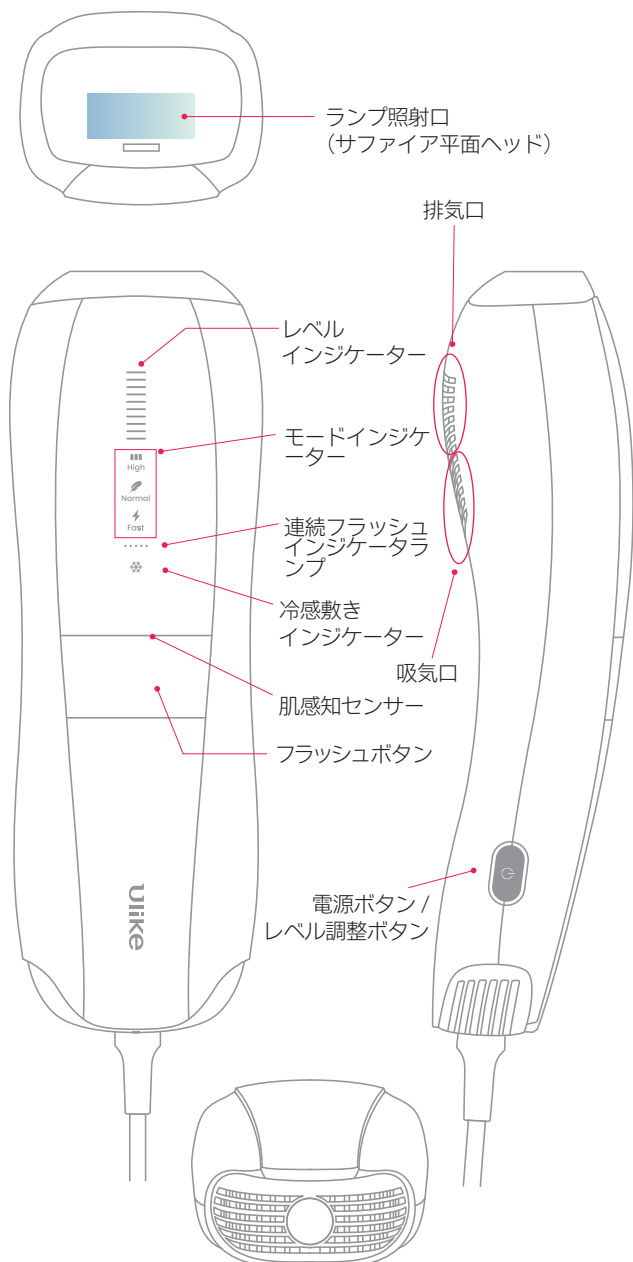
ランプ照射口
（サファイア平面ヘッド）

排気口

レベル
インジケーター

High
Normal
Fast

モードインジケーター

連続フラッシュインジケータランプ

冷感敷き
インジケーター

吸気口

肌感知センサー

フラッシュボタン

Ulike

電源ボタン /
レベル調整ボタン